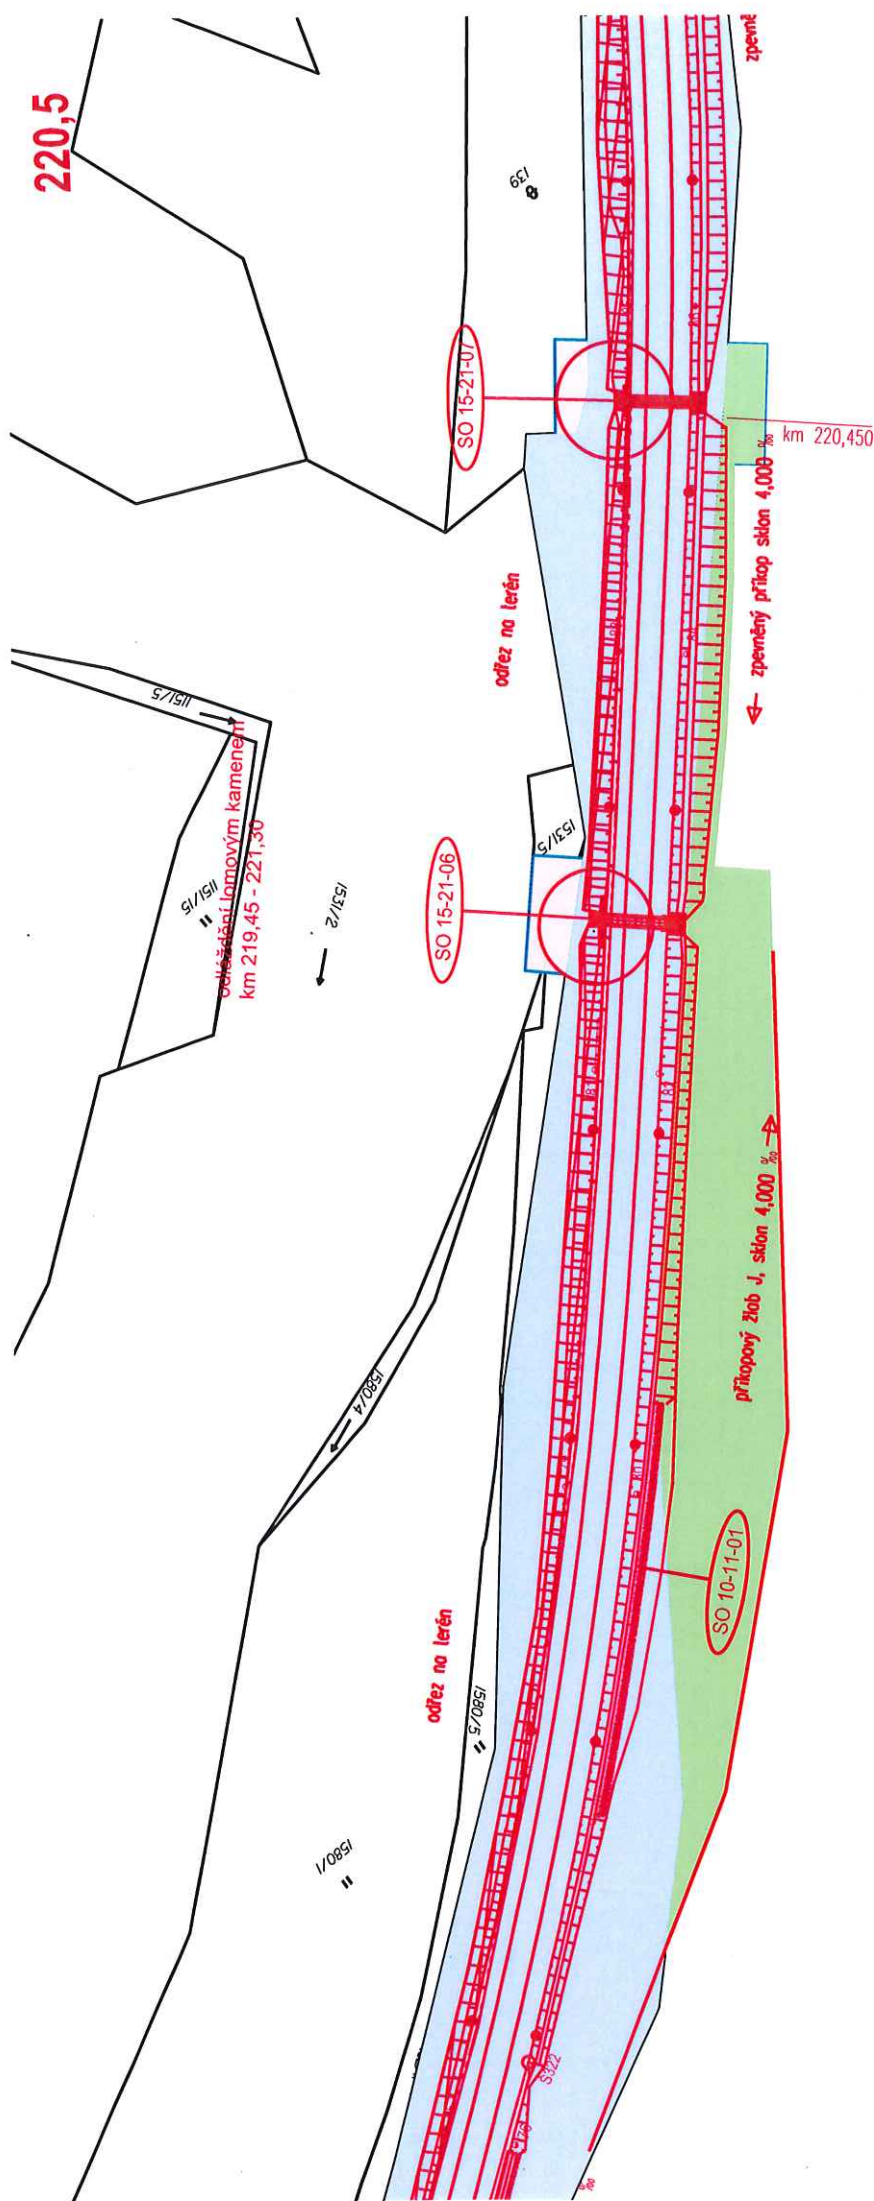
220,5

zpevně

139

SO 15-21-07

km 220,450

zpevněný příkop sklon 4,000 ‰

odřez na terén

1151/5

odláždění lomovým kamenem
km 219,45 - 221,30

1151/15

1531/5

SO 15-21-06

1531/2

příkopový žlob J, sklon 4,000 ‰

1580/4

SO 10-11-01

odřez na terén

1580/5

1580/1

S322